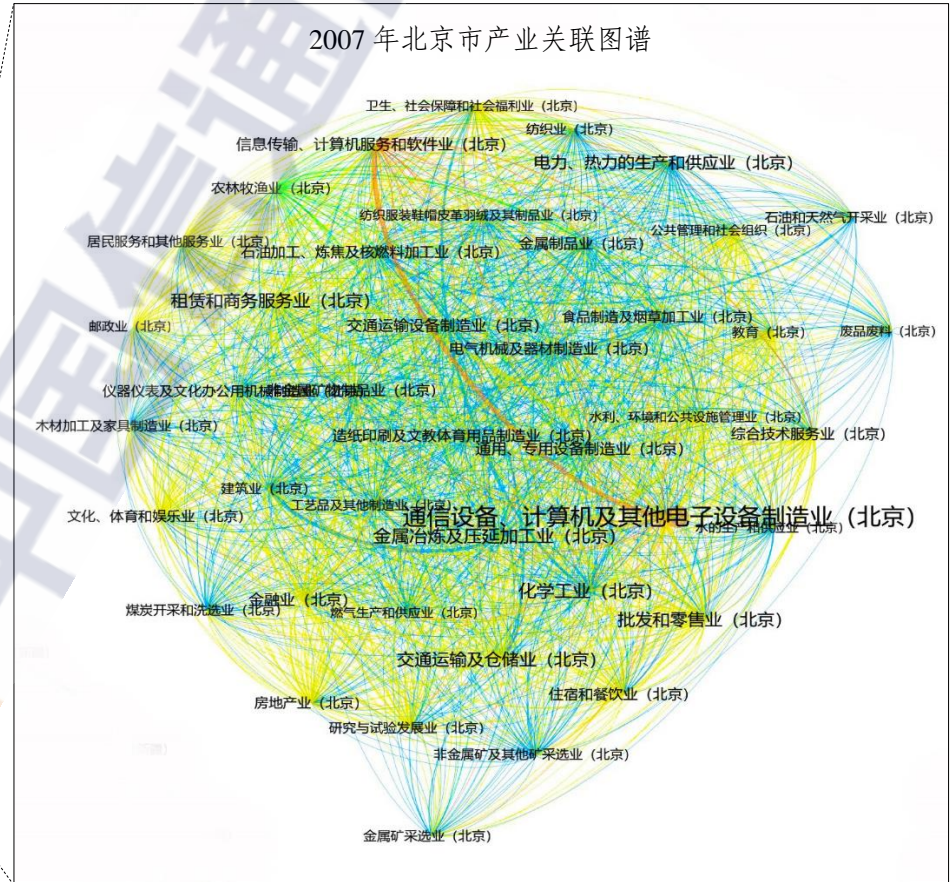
2007 年北京市产业关联图谱

卫生、社会保障和社会福利业（北京）
纺织业（北京）
信息传输、计算机服务和软件业（北京）
电力、热力的生产和供应业（北京）
农林牧渔业（北京）
纺织服装鞋帽皮革羽绒及其制品业（北京）
公共管理和社会组织（北京）
石油和天然气开采业（北京）
居民服务和其他服务业（北京）
石油加工、炼焦及核燃料加工业（北京）
金属制品业（北京）
租赁和商务服务业（北京）
邮政业（北京）
交通运输设备制造业（北京）
食品制造及烟草加工业（北京）
教育（北京）
废品废料（北京）
电气机械及器材制造业（北京）
仪器仪表及文化办公用机械制造业（北京）
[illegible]品业（北京）
水利、环境和公共设施管理业（北京）
木材加工及家具制造业（北京）
综合技术服务业（北京）
造纸印刷及文教体育用品制造业（北京）
通用、专用设备制造业（北京）
建筑业（北京）
工艺品及其他制造业（北京）
文化、体育和娱乐业（北京）
通信设备、计算机及其他电子设备制造业（北京）
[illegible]业（北京）
金属冶炼及压延加工业（北京）
化学工业（北京）
金融业（北京）
煤炭开采和洗选业（北京）
燃气生产和供应业（北京）
批发和零售业（北京）
交通运输及仓储业（北京）
住宿和餐饮业（北京）
房地产业（北京）
研究与试验发展业（北京）
非金属矿及其他矿采选业（北京）
金属矿采选业（北京）